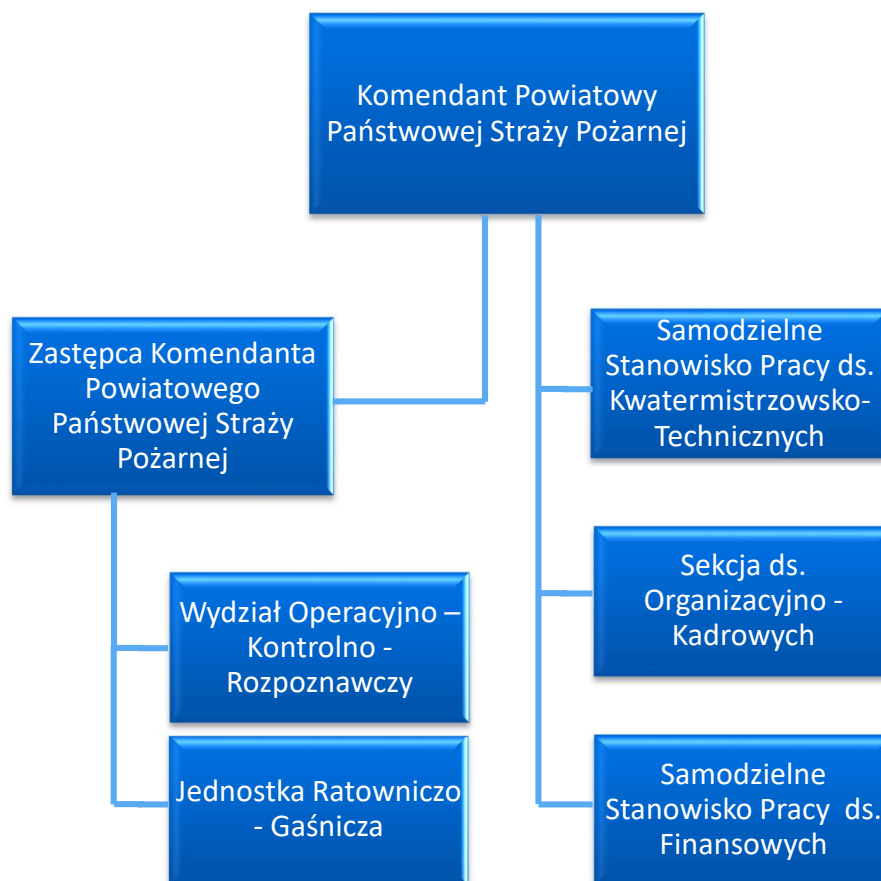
Komendant Powiatowy Państwowej Straży Pożarnej

Zastępca Komendanta Powiatowego Państwowej Straży Pożarnej

Wydział Operacyjno – Kontrolno - Rozpoznawczy

Jednostka Ratowniczo - Gaśnicza

Samodzielne Stanowisko Pracy ds. Kwatermistrzowsko-Technicznych

Sekcja ds. Organizacyjno - Kadrowych

Samodzielne Stanowisko Pracy ds. Finansowych